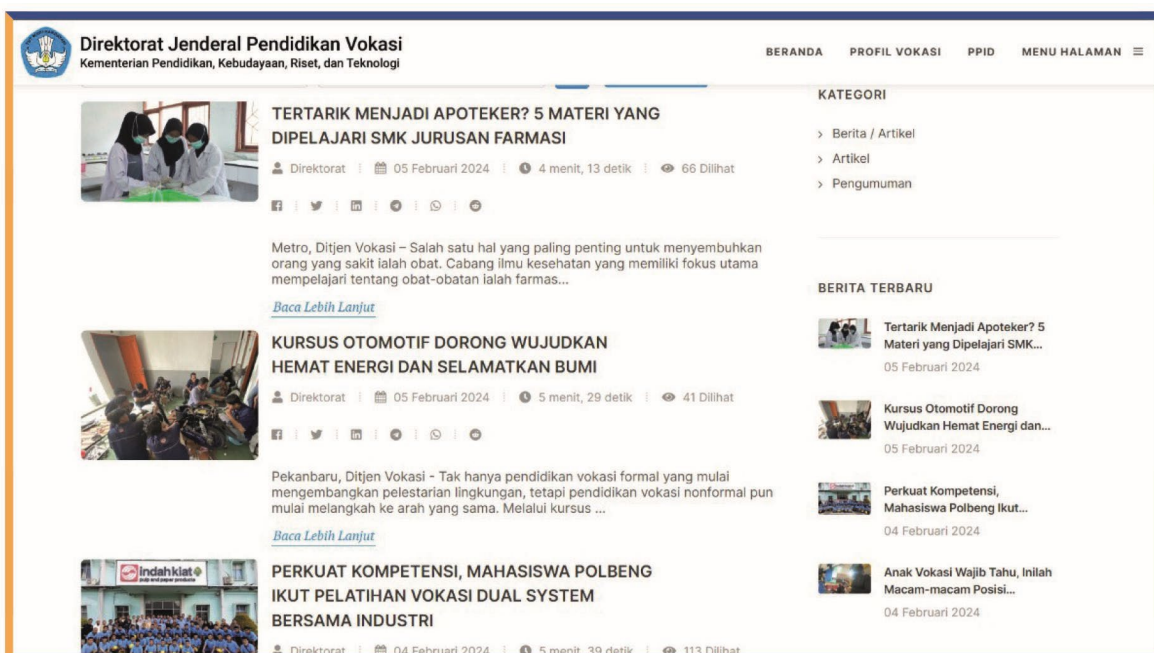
Direktorat Jenderal Pendidikan Vokasi
Kementerian Pendidikan, Kebudayaan, Riset, dan Teknologi

BERANDA PROFIL VOKASI PPID MENU HALAMAN ≡

TERTARIK MENJADI APOTEKER? 5 MATERI YANG DIPELAJARI SMK JURUSAN FARMASI

Direktorat | 05 Februari 2024 | 4 menit, 13 detik | 66 Dilihat

Metro, Ditjen Vokasi – Salah satu hal yang paling penting untuk menyembuhkan orang yang sakit ialah obat. Cabang ilmu kesehatan yang memiliki fokus utama mempelajari tentang obat-obatan ialah farmas...

Baca Lebih Lanjut

KURSUS OTOMOTIF DORONG WUJUDKAN HEMAT ENERGI DAN SELAMATKAN BUMI

Direktorat | 05 Februari 2024 | 5 menit, 29 detik | 41 Dilihat

Pekanbaru, Ditjen Vokasi - Tak hanya pendidikan vokasi formal yang mulai mengembangkan pelestarian lingkungan, tetapi pendidikan vokasi nonformal pun mulai melangkah ke arah yang sama. Melalui kursus ...

Baca Lebih Lanjut

indahkiat

PERKUAT KOMPETENSI, MAHASISWA POLBENG IKUT PELATIHAN VOKASI DUAL SYSTEM BERSAMA INDUSTRI

Direktorat | 04 Februari 2024 | 5 menit, 39 detik | 113 Dilihat

KATEGORI

Berita / Artikel
Artikel
Pengumuman

BERITA TERBARU

Tertarik Menjadi Apoteker? 5 Materi yang Dipelajari SMK...
05 Februari 2024

Kursus Otomotif Dorong Wujudkan Hemat Energi dan...
05 Februari 2024

Perkuat Kompetensi, Mahasiswa Polbeng Ikut...
04 Februari 2024

Anak Vokasi Wajib Tahu, Inilah Macam-macam Posisi...
04 Februari 2024